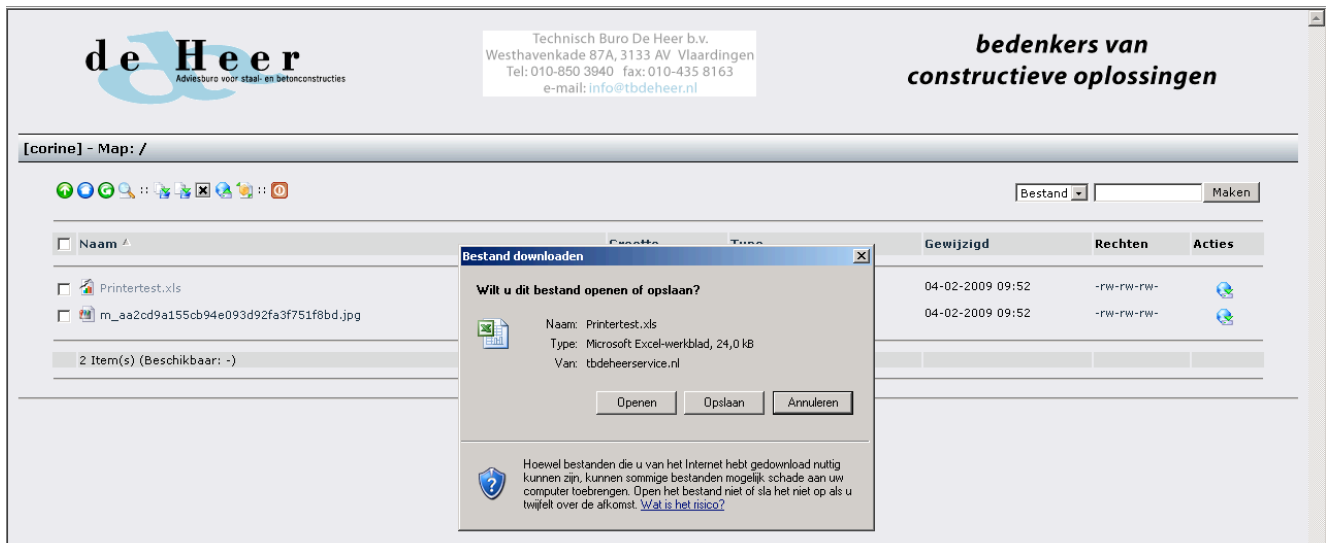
de Heer
Adviesburo voor staal- en betonconstructies

Technisch Buro De Heer b.v.
Westhavenkade 87A, 3133 AV Vlaardingen
Tel: 010-850 3940 fax: 010-435 8163
e-mail: info@tbdeheer.nl

bedenkers van
constructieve oplossingen

[corine] - Map: /

Bestand Maken

| Naam | Grootte | Type | Gewijzigd | Rechten | Acties |
|---|---|---|---|---|---|
| Printertest.xls | | | 04-02-2009 09:52 | -rw-rw-rw- | |
| m_aa2cd9a155cb94e093d92fa3f751f8bd.jpg | | | 04-02-2009 09:52 | -rw-rw-rw- | |
| 2 Item(s) (Beschikbaar: -) | | | | | |

Bestand downloaden

Wilt u dit bestand openen of opslaan?

Naam: Printertest.xls
Type: Microsoft Excel-werkblad, 24,0 kB
Van: tbdeheerservice.nl

Openen Opslaan Annuleren

Hoewel bestanden die u van het Internet hebt gedownload nuttig kunnen zijn, kunnen sommige bestanden mogelijk schade aan uw computer toebrengen. Open het bestand niet of sla het niet op als u twijfelt over de afkomst. Wat is het risico?